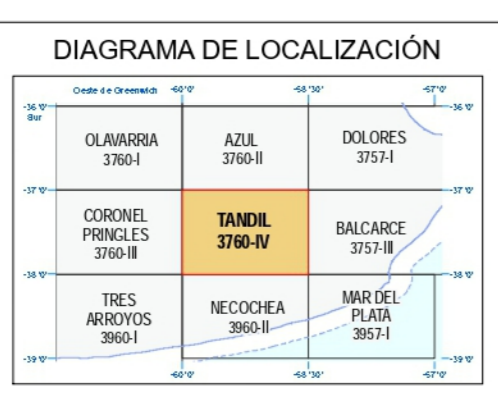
DIAGRAMA DE LOCALIZACIÓN

Oeste de Greenwich -60°0' -58°30' -57°0'

-36°0' Sur -36°0'

| OLAVARRIA 3760-I | AZUL 3760-II | DOLORES 3757-I |
|---|---|---|
| CORONEL PRINGLES 3760-III | TANDIL 3760-IV | BALCARCE 3757-III |
| TRES ARROYOS 3960-I | NECOCHEA 3960-II | MAR DEL PLATA 3957-I |

-37°0' -37°0'

-38°0' -38°0'

-39°0' -39°0'

-60°0' -58°30' -57°0'